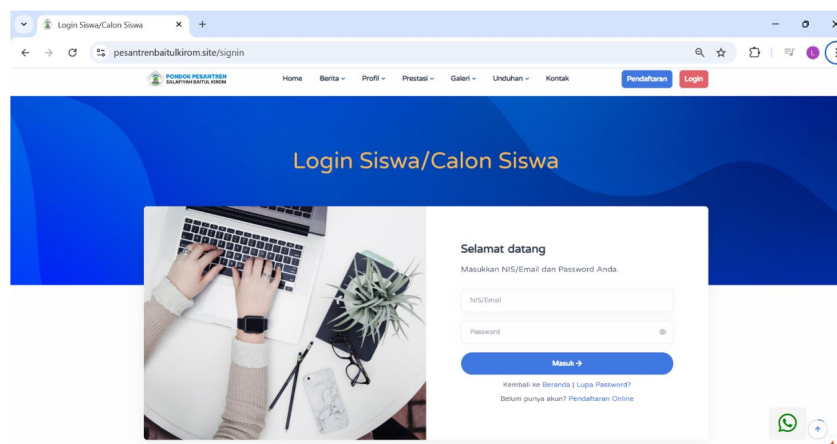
Login Siswa/Calon Siswa
pesantrenbaitulkirom.site/signin

PONDOK PESANTREN
SALAFIYAH BAITUL KIROM

Home Berita Profil Prestasi Galeri Unduhan Kontak Pendaftaran Login

Login Siswa/Calon Siswa

Selamat datang
Masukkan NIS/Email dan Password Anda.

NIS/Email
Password

Masuk →

Kembali ke Beranda | Lupa Password?
Belum punya akun? Pendaftaran Online